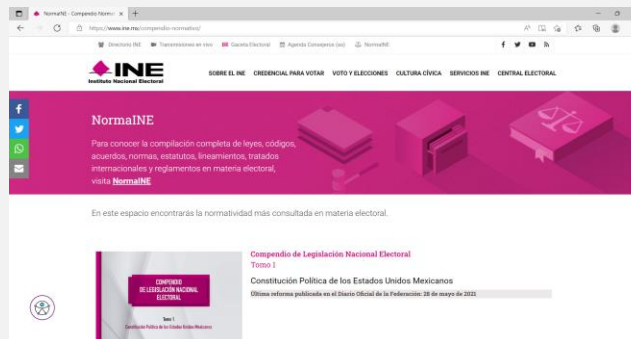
NormaINE - Compendio Normat ×  +

https://www.ine.mx/compendio-normativo/

Directorio INE  Transmisiones en vivo  Gaceta Electoral  Agenda Consejera (es)  NormaINE

INE
Instituto Nacional Electoral

SOBRE EL INE  CREDENCIAL PARA VOTAR  VOTO Y ELECCIONES  CULTURA CÍVICA  SERVICIOS INE  CENTRAL ELECTORAL

NormaINE

Para conocer la compilación completa de leyes, códigos, acuerdos, normas, estatutos, lineamientos, tratados internacionales y reglamentos en materia electoral, visita NormaINE

En este espacio encontrarás la normatividad más consultada en materia electoral.

COMPENDIO DE LEGISLACIÓN NACIONAL ELECTORAL

Tomo I
Constitución Política de los Estados Unidos Mexicanos

Compendio de Legislación Nacional Electoral
Tomo I

Constitución Política de los Estados Unidos Mexicanos

Última reforma publicada en el Diario Oficial de la Federación: 28 de mayo de 2021